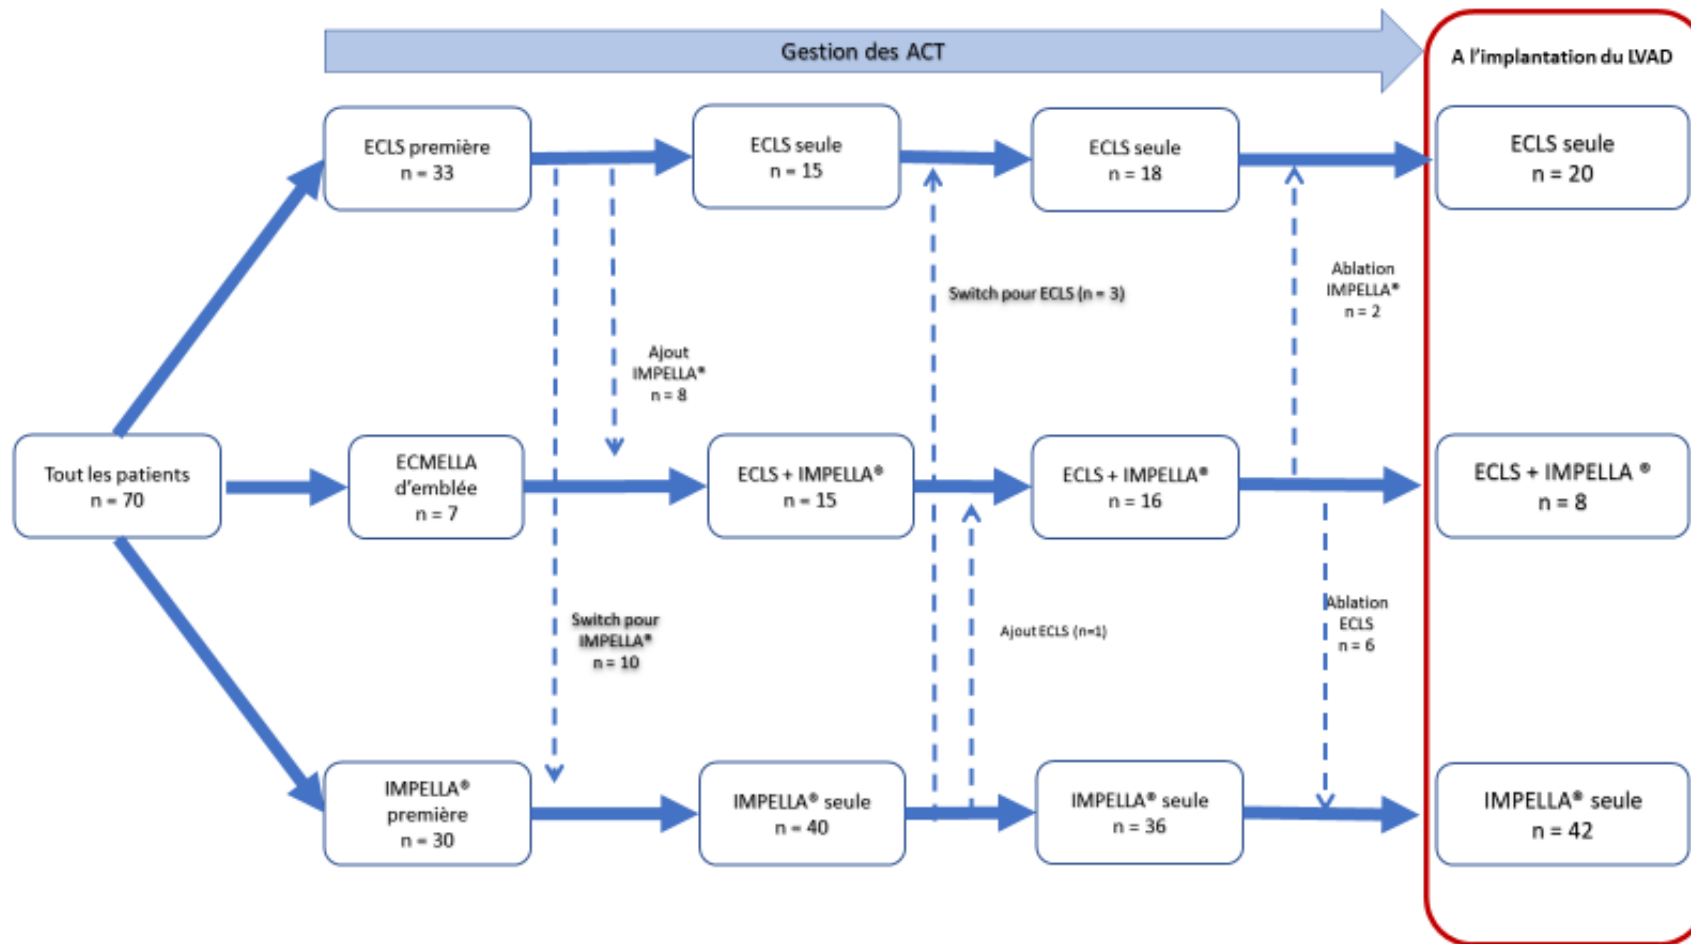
Gestion des ACT

A l'implantation du LVAD

Tout les patients
n = 70

ECLS première
n = 33

ECMELLA
d'emblée
n = 7

IMPELLA®
première
n = 30

Ajout
IMPELLA®
n = 8

Switch pour
IMPELLA®
n = 10

ECLS seule
n = 15

ECLS + IMPELLA®
n = 15

IMPELLA® seule
n = 40

Switch pour ECLS (n = 3)

Ajout ECLS (n=1)

ECLS seule
n = 18

ECLS + IMPELLA®
n = 16

IMPELLA® seule
n = 36

Ablation
IMPELLA®
n = 2

Ablation
ECLS
n = 6

ECLS seule
n = 20

ECLS + IMPELLA ®
n = 8

IMPELLA® seule
n = 42